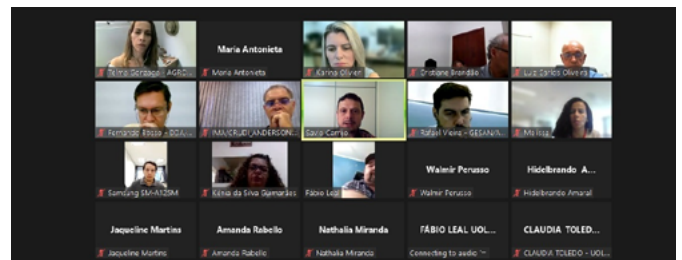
Telma Sorbaga - AGRO...
Maria Antonieta
Maria Antonieta
Karina Oliveri
Cristiane Brandão
Luiz Carlos Oliveira
Fernando Rocha - DCA...
IMA/CRUDI ANDERSON...
Saulo Carmo
Rafael Vieira - GESAN/I...
Melissa
Samsung SM-A325M
Kênia da Silva Guimarães
Fábio Leal
Walmir Perusso
Walmir Perusso
Hidelbrando A...
Hidelbrando Amaral
Jaqueline Martins
Jaqueline Martins
Amanda Rabello
Amanda Rabello
Nathalia Miranda
Nathalia Miranda
FÁBIO LEAL UOL...
Connecting to audio
CLAUDIA TOLED...
CLAUDIA TOLEDO - UOL...